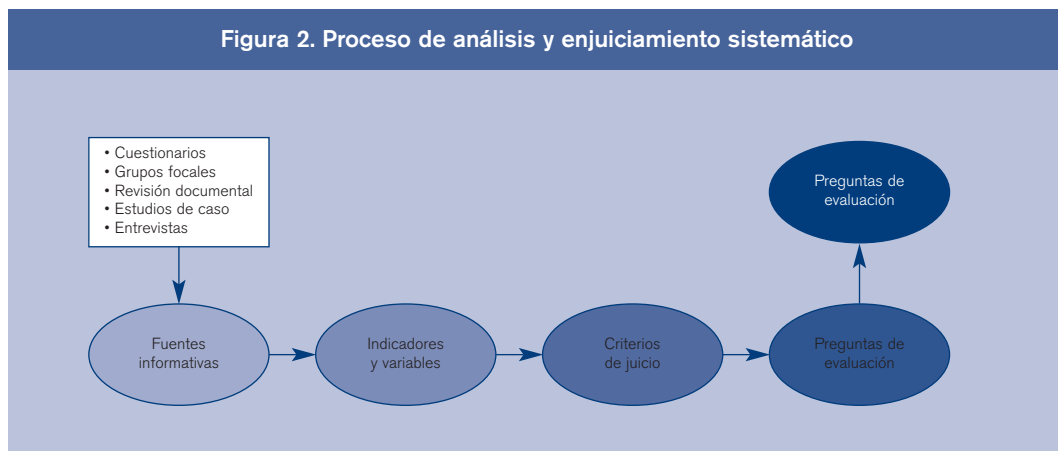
Figura 2. Proceso de análisis y enjuiciamiento sistemático

• Cuestionarios
• Grupos focales
• Revisión documental
• Estudios de caso
• Entrevistas

Preguntas de evaluación

Fuentes informativas

Indicadores y variables

Criterios de juicio

Preguntas de evaluación